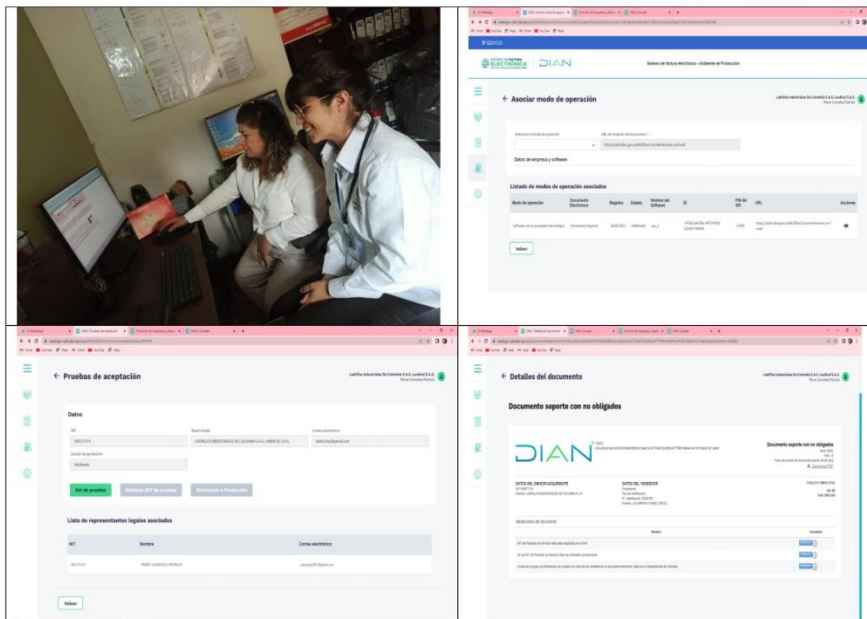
DIAN

Sistema de factura electrónica - Ambiente de Producción

← Asociar modo de operación

Datos de empresa y software

Listado de modos de operación asociados

| Modo de operación | Documento Electrónico | Registro | Estado | Nombre del Software | ID | PIN del SW | URL | Acciones |
|---|---|---|---|---|---|---|---|---|
| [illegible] | Documento Soporte | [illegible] | Habilitado | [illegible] | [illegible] | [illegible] | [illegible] | |

Volver

← Pruebas de aceptación

Datos

Set de pruebas

Lista de representantes legales asociados

| NIT | Nombre | Correo electrónico |
|---|---|---|
| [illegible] | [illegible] | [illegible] |

Volver

← Detalles del documento

Documento soporte con no obligados

DIAN

Documento soporte con no obligados

DATOS DEL ADQUIRIENTE

DATOS DEL VENDEDOR

Validaciones del documento

Resultado